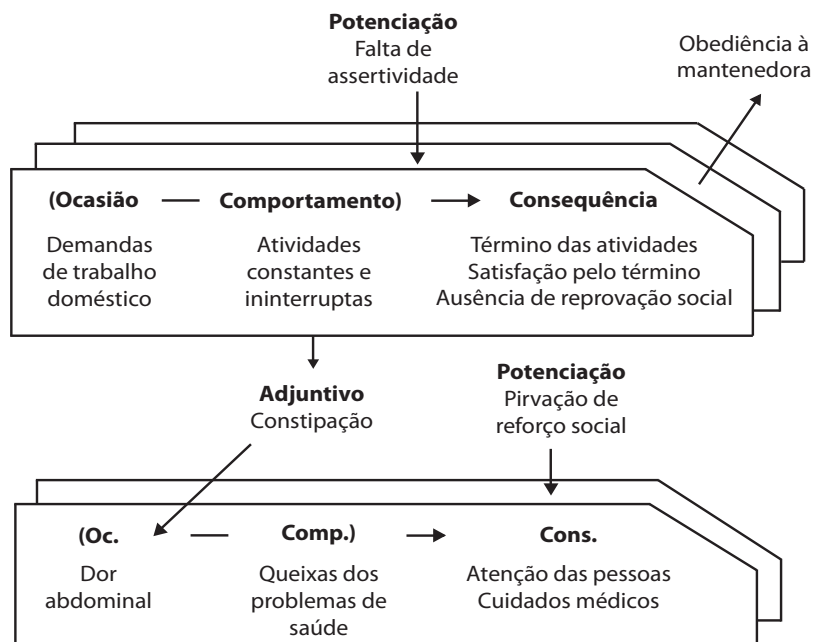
**Potenciação**
Falta de assertividade

Obediência à mantenedora

**(Ocasião** — **Comportamento)** → **Consequência**

Demandas de trabalho doméstico

Atividades constantes e ininterruptas

Término das atividades
Satisfação pelo término
Ausência de reprovação social

**Adjuntivo**
Constipação

**Potenciação**
Pirvação de reforço social

**(Oc.** — **Comp.)** → **Cons.**

Dor abdominal

Queixas dos problemas de saúde

Atenção das pessoas
Cuidados médicos